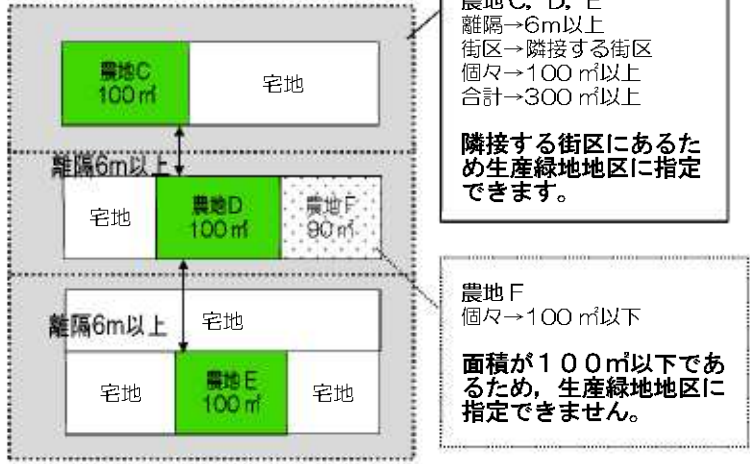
農地C，D，E
離隔→6m以上
街区→隣接する街区
個々→100㎡以上
合計→300㎡以上

隣接する街区にあるため生産緑地地区に指定できます。

農地C
100㎡

宅地

離隔6m以上

宅地

農地D
100㎡

農地F
90㎡

離隔6m以上

宅地

宅地

農地E
100㎡

宅地

農地F
個々→100㎡以下

面積が100㎡以下であるため，生産緑地地区に指定できません。